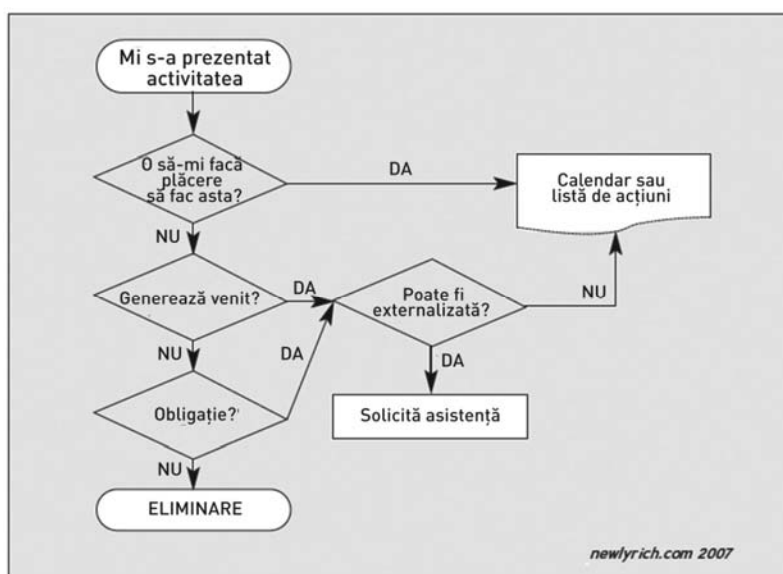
Mi s-a prezentat activitatea

O să-mi facă plăcere să fac asta?

DA

Calendar sau listă de acțiuni

NU

Generează venit?

DA

Poate fi externalizată?

NU

NU

DA

DA

Obligație?

Solicită asistență

NU

ELIMINARE

newlyrich.com 2007